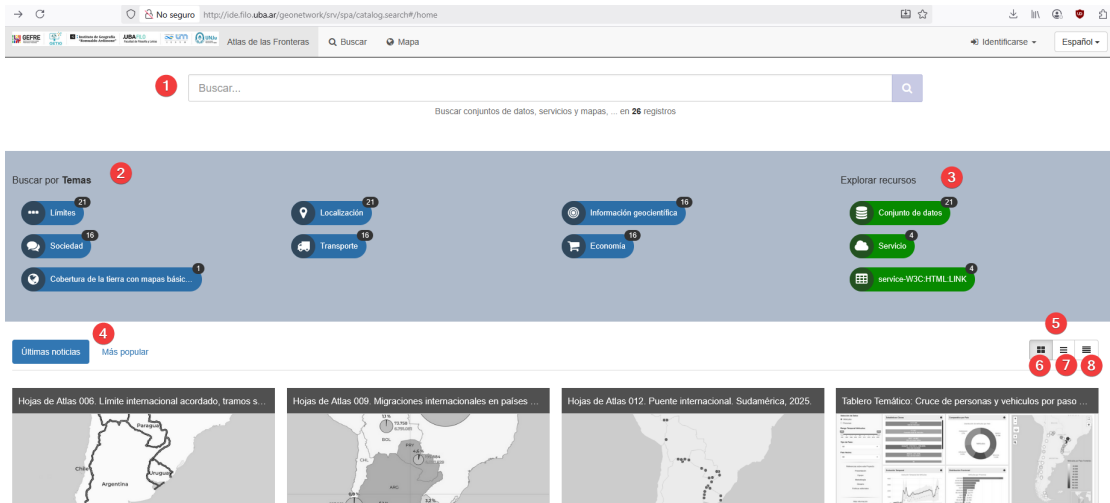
No seguro http://ide.filo.uba.ar/geonetwork/srv/spa/catalog.search#/home

GEFRE Atlas de las Fronteras Buscar Mapa Identificarse Español

1

Buscar...

Buscar conjuntos de datos, servicios y mapas, ... en 26 registros

Buscar por Temas 2

Límites 21
Localización 21
Información geocientífica 16
Sociedad 16
Transporte 16
Economía 16
Cobertura de la tierra con mapas básic... 1

Explorar recursos 3

Conjunto de datos 21
Servicio 4
service-W3C:HTML:LINK 4

Últimas noticias 4 Más popular

5 6 7 8

Hojas de Atlas 006. Límite internacional acordado, tramos s...

Hojas de Atlas 009. Migraciones internacionales en países ...

Hojas de Atlas 012. Puente internacional. Sudamérica, 2025.

Tablero Temático: Cruce de personas y vehículos por paso ...